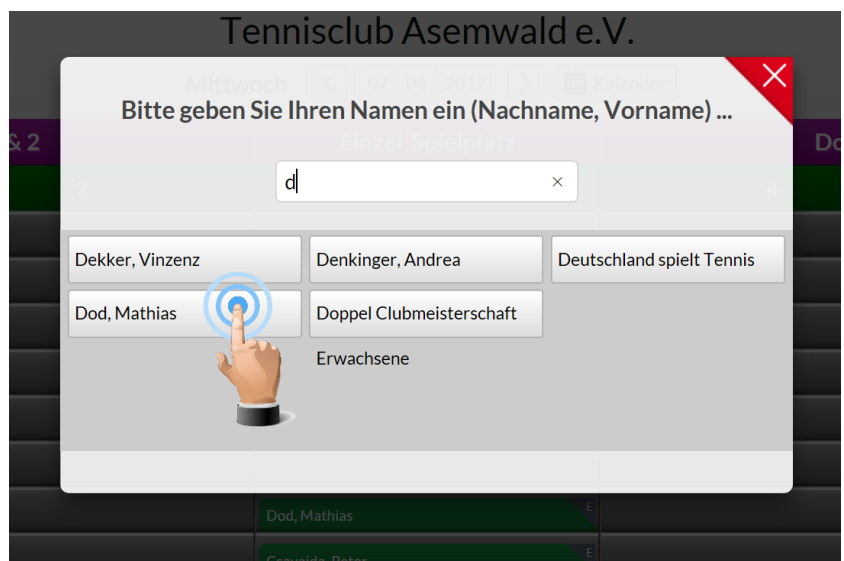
Tennisclub Asemwald e.V.

Mittwoch 07 06 2017 Kalender

& 2 Einzel-Spielplatz Do

2 4

Bitte geben Sie Ihren Namen ein (Nachname, Vorname) ...

d

Dekker, Vinzenz

Denkinger, Andrea

Deutschland spielt Tennis

Dod, Mathias

Doppel Clubmeisterschaft

Erwachsene

Dod, Mathias E

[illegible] E